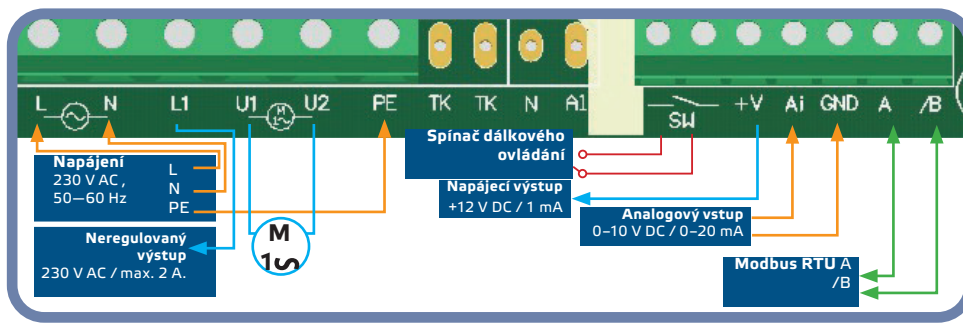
L N L1 U1 U2 PE TK TK N A1 SW +V Ai GND A /B

Spínač dálkového ovládání

Napájení
230 V AC,
50—60 Hz

L
N
PE

Napájecí výstup
+12 V DC / 1 mA

Analogový vstup
0–10 V DC / 0–20 mA

Neregulovaný výstup
230 V AC / max. 2 A.

M
1

Modbus RTU A
/B